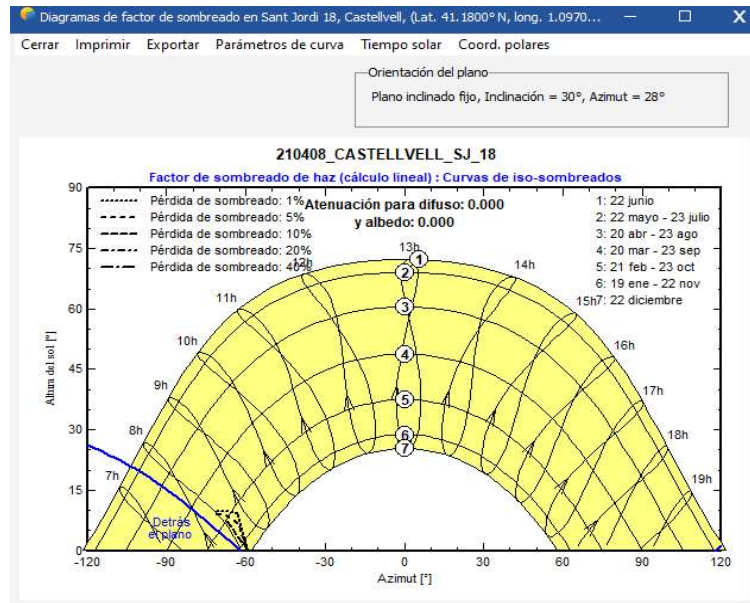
Diagramas de factor de sombreado en Sant Jordi 18, Castellvell, (Lat. 41.1800° N, long. 1.0970...

Cerrar Imprimir Exportar Parámetros de curva Tiempo solar Coord. polares

Orientación del plano

Plano inclinado fijo, Inclinación = 30°, Azimut = 28°

210408_CASTELLVELL_SJ_18

Factor de sombreado de haz (cálculo lineal) : Curvas de iso-sombreados

Pérdida de sombreado: 1%
Pérdida de sombreado: 5%
Pérdida de sombreado: 10%
Pérdida de sombreado: 20%
Pérdida de sombreado: 40%

Atenuación para difuso: 0.000
y albedo: 0.000

1: 22 junio
2: 22 mayo - 23 julio
3: 20 abr - 23 ago
4: 20 mar - 23 sep
5: 21 feb - 23 oct
6: 19 ene - 22 nov
7: 22 diciembre

13h 12h 14h 11h 15h 10h 16h 9h 17h 8h 18h 7h 19h

1 2 3 4 5 6 7

Detrás el plano

Altura del sol [°]

90 75 60 45 30 15 0

-120 -90 -60 -30 0 30 60 90 120

Azimut [°]